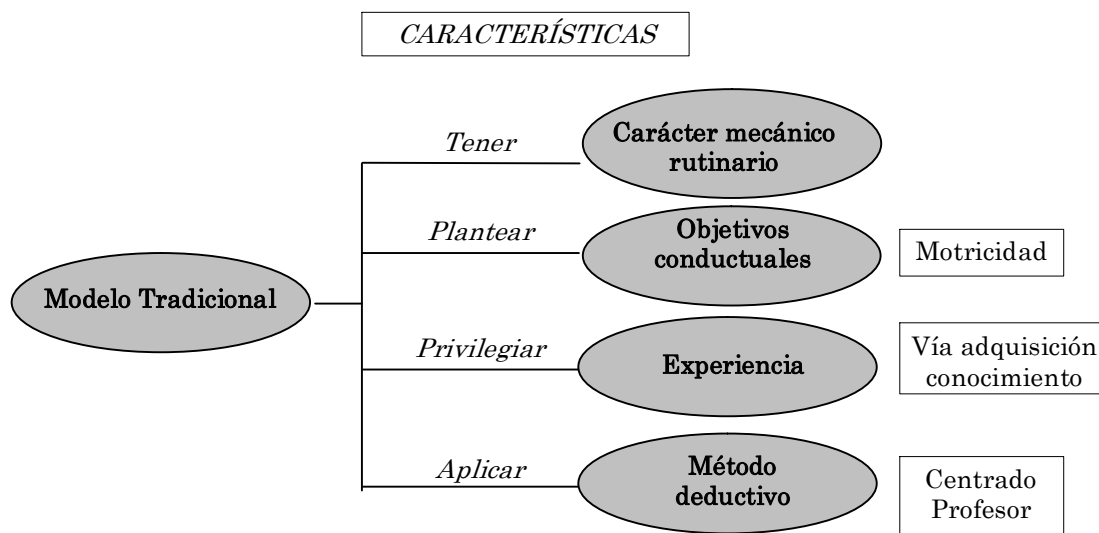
CARACTERÍSTICAS

Modelo Tradicional

Tener

Carácter mecánico rutinario

Plantear

Objetivos conductuales

Motricidad

Privilegiar

Experiencia

Vía adquisición conocimiento

Aplicar

Método deductivo

Centrado Profesor